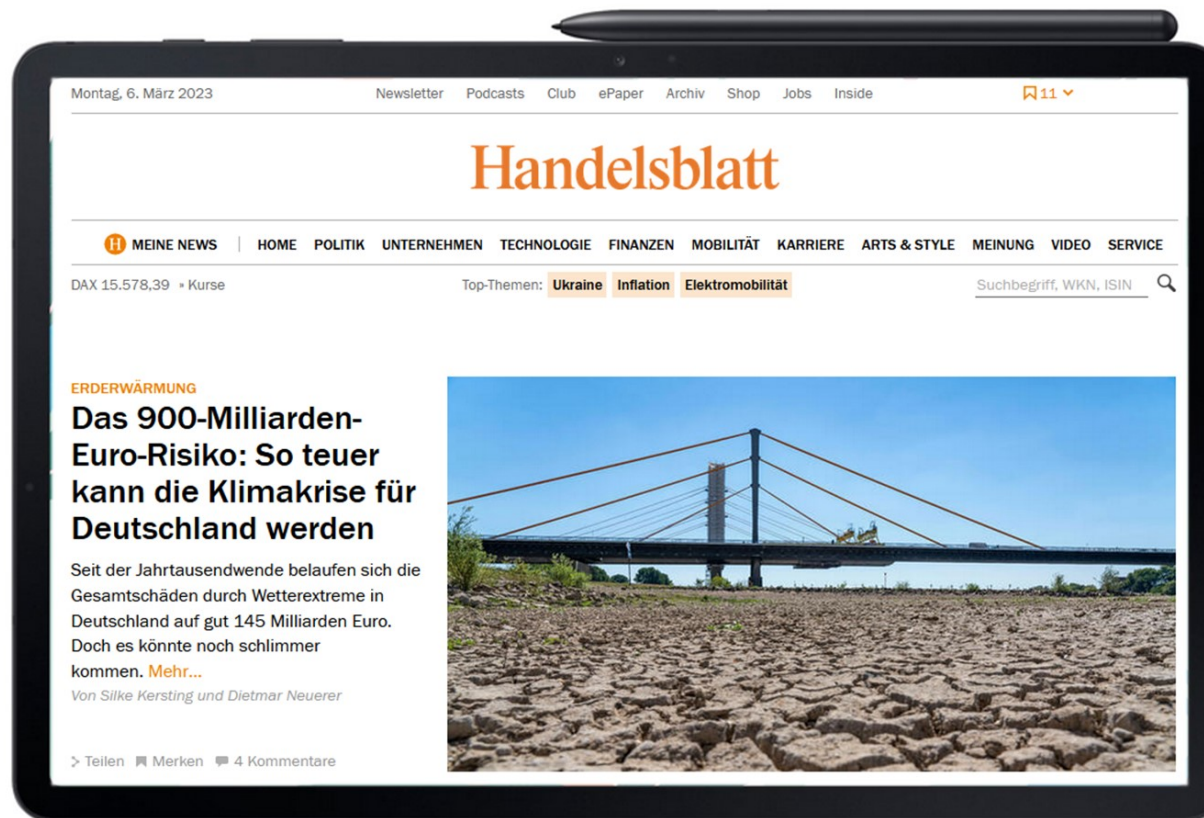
Montag, 6. März 2023

Newsletter Podcasts Club ePaper Archiv Shop Jobs Inside

11

Handelsblatt

H MEINE NEWS | HOME POLITIK UNTERNEHMEN TECHNOLOGIE FINANZEN MOBILITÄT KARRIERE ARTS & STYLE MEINUNG VIDEO SERVICE

DAX 15.578,39 › Kurse

Top-Themen: Ukraine Inflation Elektromobilität

Suchbegriff, WKN, ISIN

ERDERWÄRMUNG

Das 900-Milliarden-Euro-Risiko: So teuer kann die Klimakrise für Deutschland werden

Seit der Jahrtausendwende belaufen sich die Gesamtschäden durch Wetterextreme in Deutschland auf gut 145 Milliarden Euro. Doch es könnte noch schlimmer kommen. Mehr...

Von Silke Kersting und Dietmar Neuerer

Teilen Merken 4 Kommentare